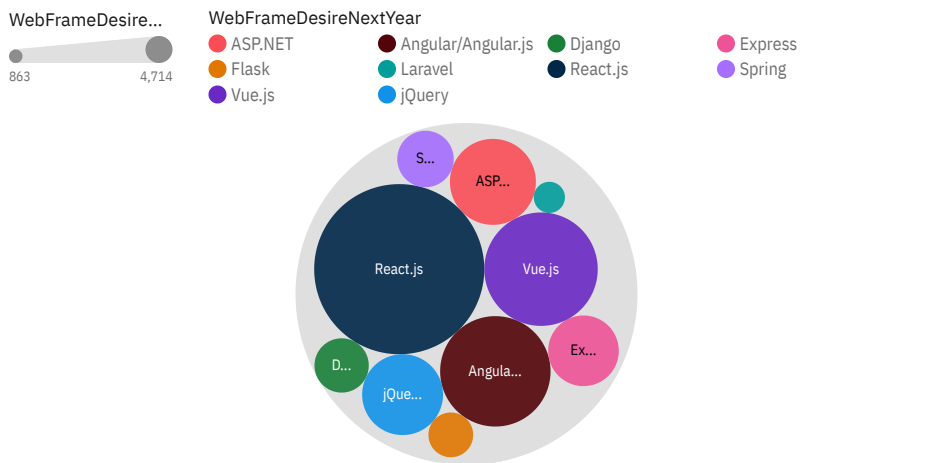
WebFrameDesire...

863

4,714

WebFrameDesireNextYear

ASP.NET

Angular/Angular.js

Django

Express

Flask

Laravel

React.js

Spring

Vue.js

jQuery

S...

ASP...

React.js

Vue.js

Ex...

D...

Angula...

jQue...